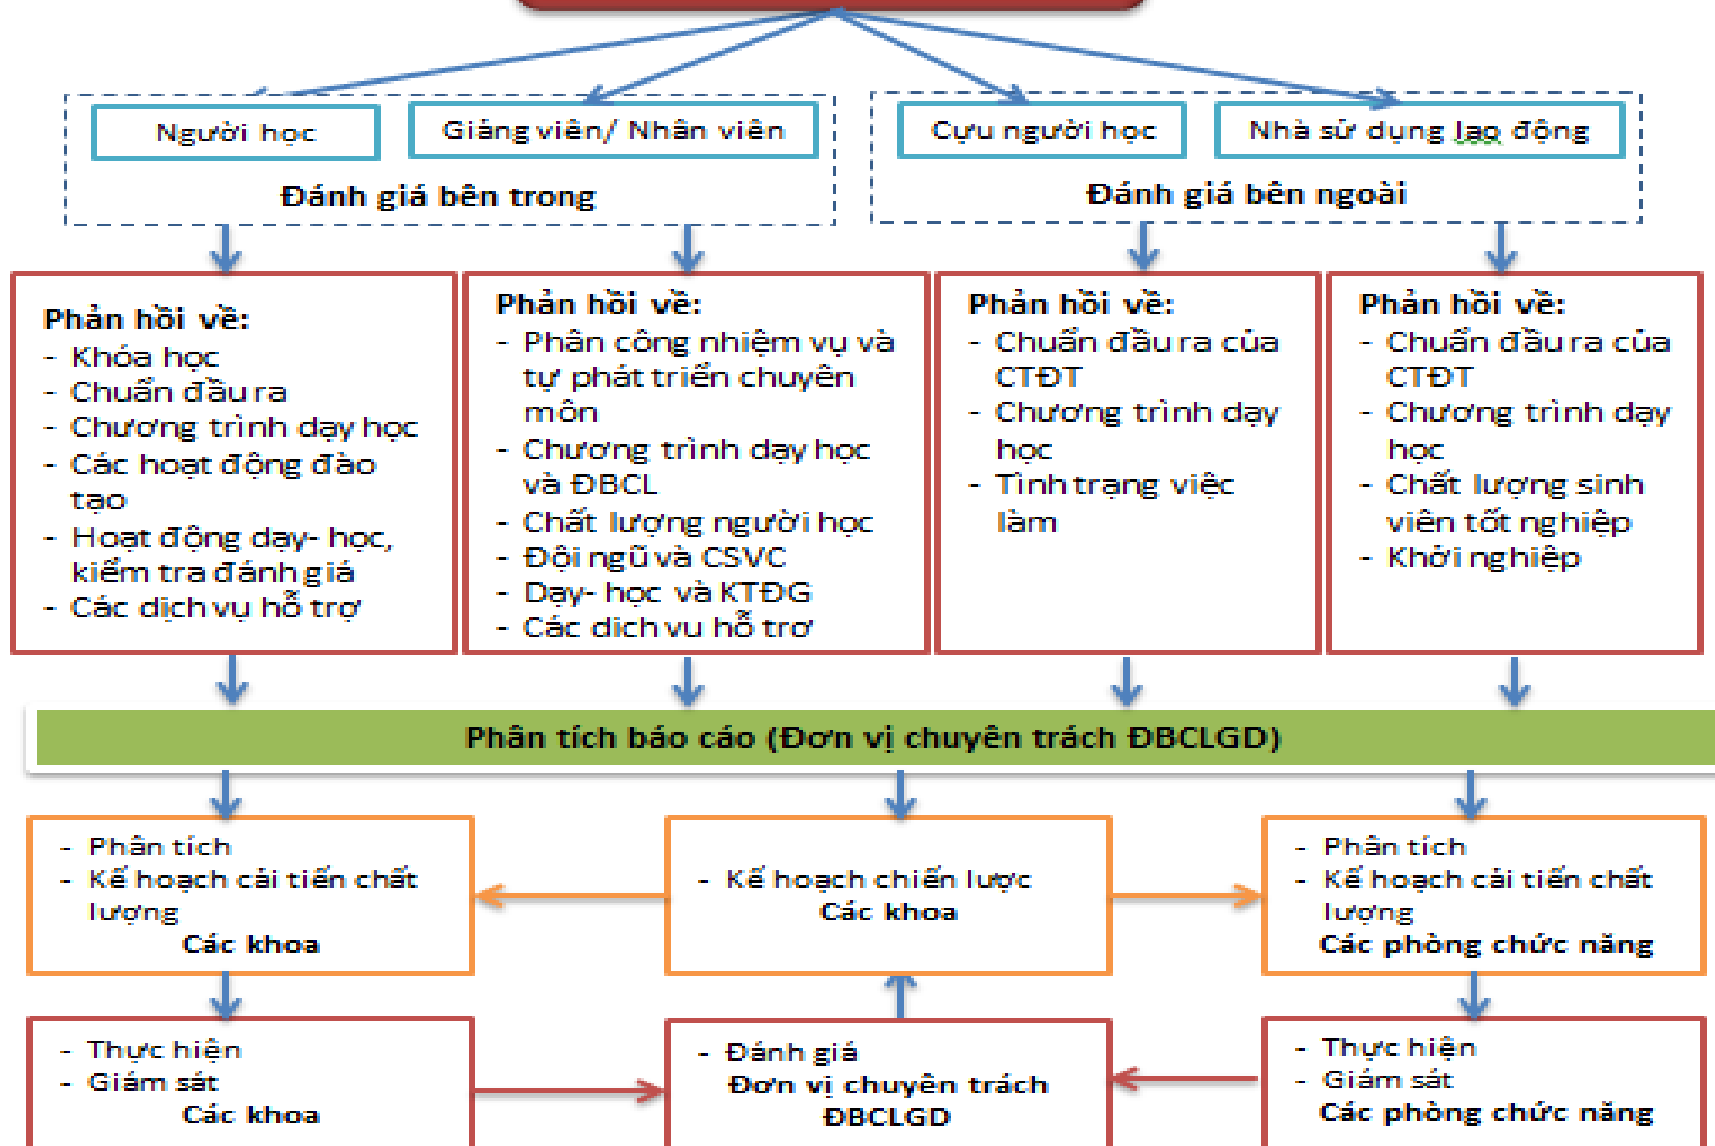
Người học

Giảng viên/ Nhân viên

Đánh giá bên trong

Cựu người học

Nhà sử dụng lao động

Đánh giá bên ngoài

Phản hồi về:
- Khóa học
- Chuẩn đầu ra
- Chương trình dạy học
- Các hoạt động đào tạo
- Hoạt động dạy- học, kiểm tra đánh giá
- Các dịch vụ hỗ trợ

Phản hồi về:
- Phân công nhiệm vụ và tự phát triển chuyên môn
- Chương trình dạy học và ĐBCL
- Chất lượng người học
- Đội ngũ và CSVC
- Dạy- học và KTĐG
- Các dịch vụ hỗ trợ

Phản hồi về:
- Chuẩn đầu ra của CTĐT
- Chương trình dạy học
- Tình trạng việc làm

Phản hồi về:
- Chuẩn đầu ra của CTĐT
- Chương trình dạy học
- Chất lượng sinh viên tốt nghiệp
- Khởi nghiệp

Phân tích báo cáo (Đơn vị chuyên trách ĐBCLGD)

- Phân tích
- Kế hoạch cải tiến chất lượng
Các khoa

- Kế hoạch chiến lược
Các khoa

- Phân tích
- Kế hoạch cải tiến chất lượng
Các phòng chức năng

- Thực hiện
- Giám sát
Các khoa

- Đánh giá
Đơn vị chuyên trách ĐBCLGD

- Thực hiện
- Giám sát
Các phòng chức năng